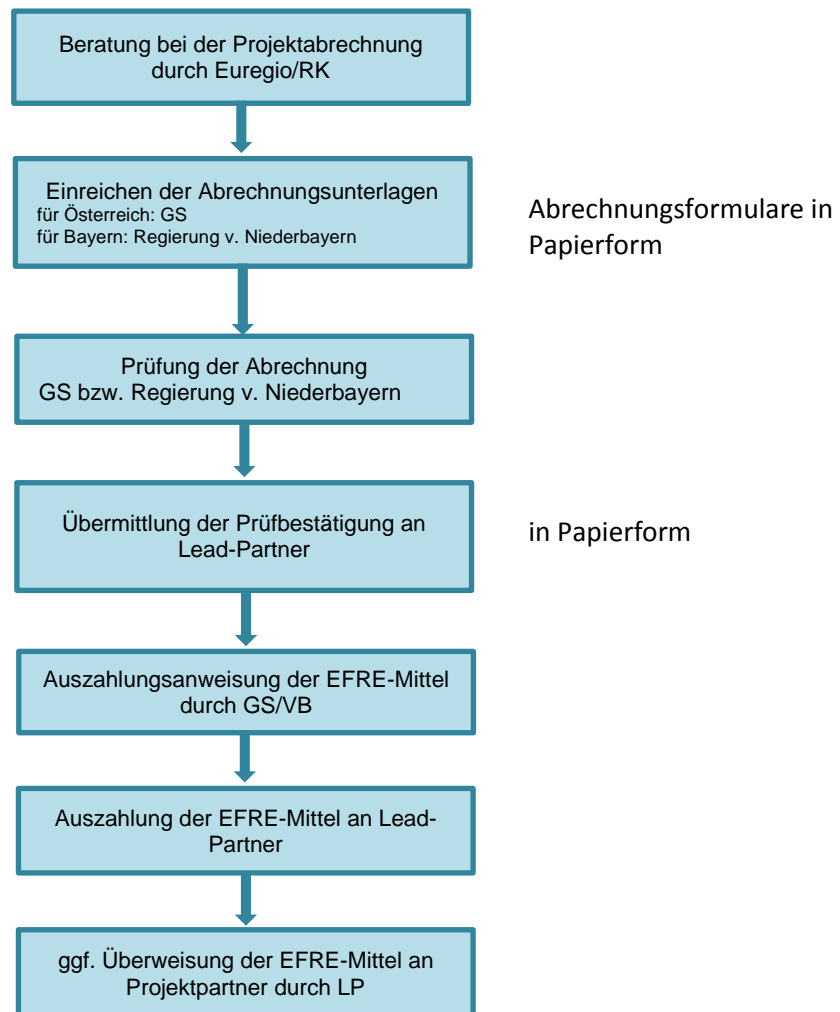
Beratung bei der Projektabrechnung durch Euregio/RK

Einreichen der Abrechnungsunterlagen
für Österreich: GS
für Bayern: Regierung v. Niederbayern

Abrechnungsformulare in Papierform

Prüfung der Abrechnung
GS bzw. Regierung v. Niederbayern

Übermittlung der Prüfbestätigung an Lead-Partner

in Papierform

Auszahlungsanweisung der EFRE-Mittel durch GS/VB

Auszahlung der EFRE-Mittel an Lead-Partner

ggf. Überweisung der EFRE-Mittel an Projektpartner durch LP